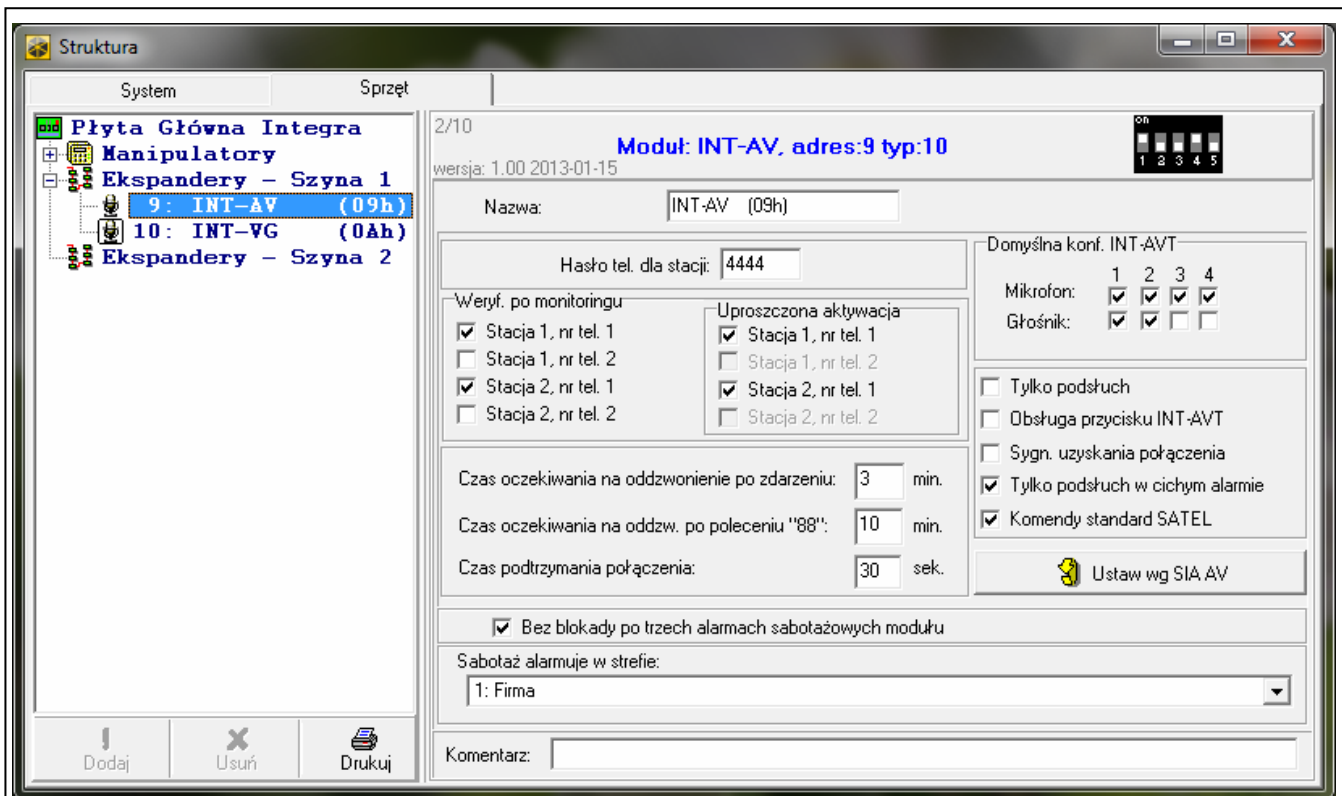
Struktura

System | Sprzęt

Płyta Główna Integra
Manipulatory
Ekspandery – Szyna 1
9: INT-AV (09h)
10: INT-VG (0Ah)
Ekspandery – Szyna 2

Dodaj | Usuń | Drukuj

2/10
Moduł: INT-AV, adres:9 typ:10
wersja: 1.00 2013-01-15

on
1 2 3 4 5

Nazwa: INT-AV (09h)

Hasło tel. dla stacji: 4444

Weryf. po monitoringu
☑ Stacja 1, nr tel. 1
☐ Stacja 1, nr tel. 2
☑ Stacja 2, nr tel. 1
☐ Stacja 2, nr tel. 2

Uproszczona aktywacja
☑ Stacja 1, nr tel. 1
☐ Stacja 1, nr tel. 2
☑ Stacja 2, nr tel. 1
☐ Stacja 2, nr tel. 2

Domyślna konf. INT-AVT
1 2 3 4
Mikrofon: ☑ ☑ ☑ ☑
Głośnik: ☑ ☑ ☐ ☐

☐ Tylko podsłuch
☐ Obsługa przycisku INT-AVT
☐ Sygn. uzyskania połączenia
☑ Tylko podsłuch w cichym alarmie
☑ Komendy standard SATEL

Czas oczekiwania na oddzwonienie po zdarzeniu: 3 min.
Czas oczekiwania na oddzw. po poleceniu "88": 10 min.
Czas podtrzymania połączenia: 30 sek.

Ustaw wg SIA AV

☑ Bez blokady po trzech alarmach sabotażowych modułu

Sabotaż alarmuje w strefie:
1: Firma

Komentarz: